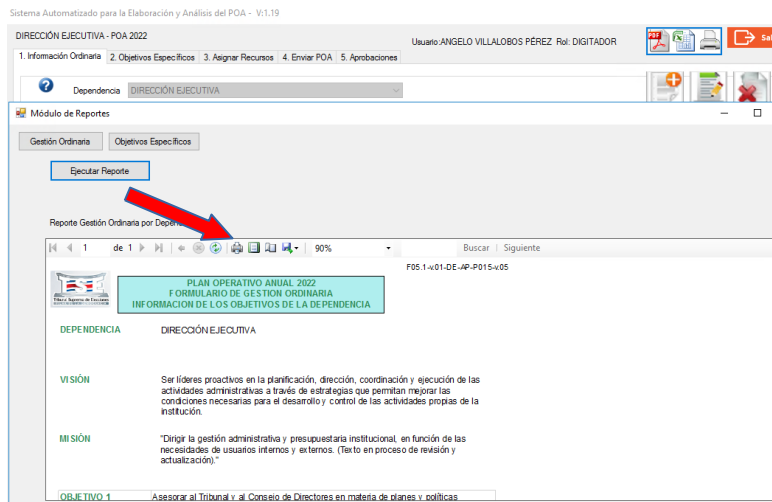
Sistema Automatizado para la Elaboración y Análisis del POA - V:1.19

DIRECCIÓN EJECUTIVA - POA 2022

Usuario:ANGELO VILLALOBOS PÉREZ Rol: DIGITADOR

Sal

1. Información Ordinaria | 2. Objetivos Específicos | 3. Asignar Recursos | 4. Enviar POA | 5. Aprobaciones

Dependencia DIRECCIÓN EJECUTIVA

Módulo de Reportes

Gestión Ordinaria | Objetivos Específicos

Ejecutar Reporte

Reporte Gestión Ordinaria por Depen

1 de 1 | 90% | Buscar | Siguiente

F05.1-v.01-DE-AP-P015-v.05

Tribunal Supremo de Elecciones

PLAN OPERATIVO ANUAL 2022
FORMULARIO DE GESTION ORDINARIA
INFORMACION DE LOS OBJETIVOS DE LA DEPENDENCIA

DEPENDENCIA | DIRECCIÓN EJECUTIVA

VISIÓN | Ser líderes proactivos en la planificación, dirección, coordinación y ejecución de las actividades administrativas a través de estrategias que permitan mejorar las condiciones necesarias para el desarrollo y control de las actividades propias de la institución.

MISIÓN | "Dirigir la gestión administrativa y presupuestaria institucional, en función de las necesidades de usuarios internos y externos. (Texto en proceso de revisión y actualización)."

OBJETIVO 1 | Asesorar al Tribunal y al Consejo de Directores en materia de planes y políticas